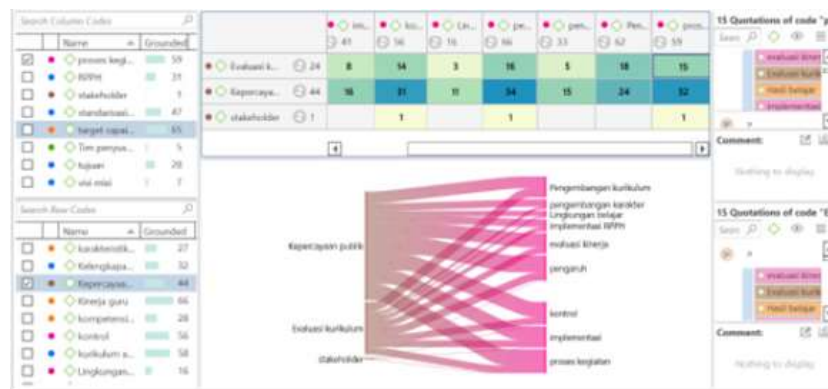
Search Column Codes

| | | Name | Grounded |
|---|---|---|---|
| ☑ | | proses kegi... | 59 |
| ☐ | | RPPH | 31 |
| ☐ | | stakeholder | 1 |
| ☐ | | standarisasi... | 47 |
| ☐ | | target capai... | 65 |
| ☐ | | Tim penyus... | 5 |
| ☐ | | tujuan | 20 |
| ☐ | | visi misi | 7 |

Search Row Codes

| | | Name | Grounded |
|---|---|---|---|
| ☐ | | karakteristik... | 27 |
| ☐ | | Kelengkapa... | 32 |
| ☑ | | Kepercayaa... | 44 |
| ☐ | | Kinerja guru | 66 |
| ☐ | | kompetensi... | 28 |
| ☐ | | kontrol | 56 |
| ☐ | | kurikulum s... | 58 |
| ☐ | | Lingkungan... | 16 |

| | im... 41 | ko... 56 | Lin... 16 | pe... 66 | pen... 33 | Pen... 62 | pros... 59 |
|---|---|---|---|---|---|---|---|
| Evaluasi k... 24 | 8 | 14 | 3 | 16 | 5 | 18 | 15 |
| Kepercaya... 44 | 16 | 31 | 11 | 34 | 15 | 24 | 32 |
| stakeholder 1 | | 1 | | 1 | | | 1 |

Kepercayaan publik
Evaluasi kurikulum
stakeholder
Pengembangan kurikulum
pengembangan karakter
Lingkungan belajar
implementasi RPPH
evaluasi kinerja
pengaruh
kontrol
implementasi
proses kegiatan

15 Quotations of code "p
Search
Evaluasi kinerj
Evaluasi kurik
Hasil belajar
Implementasi
Comment:
Nothing to display

15 Quotations of code "E
Search
Evaluasi kinerj
Evaluasi kurik
Hasil belajar
Comment:
Nothing to display